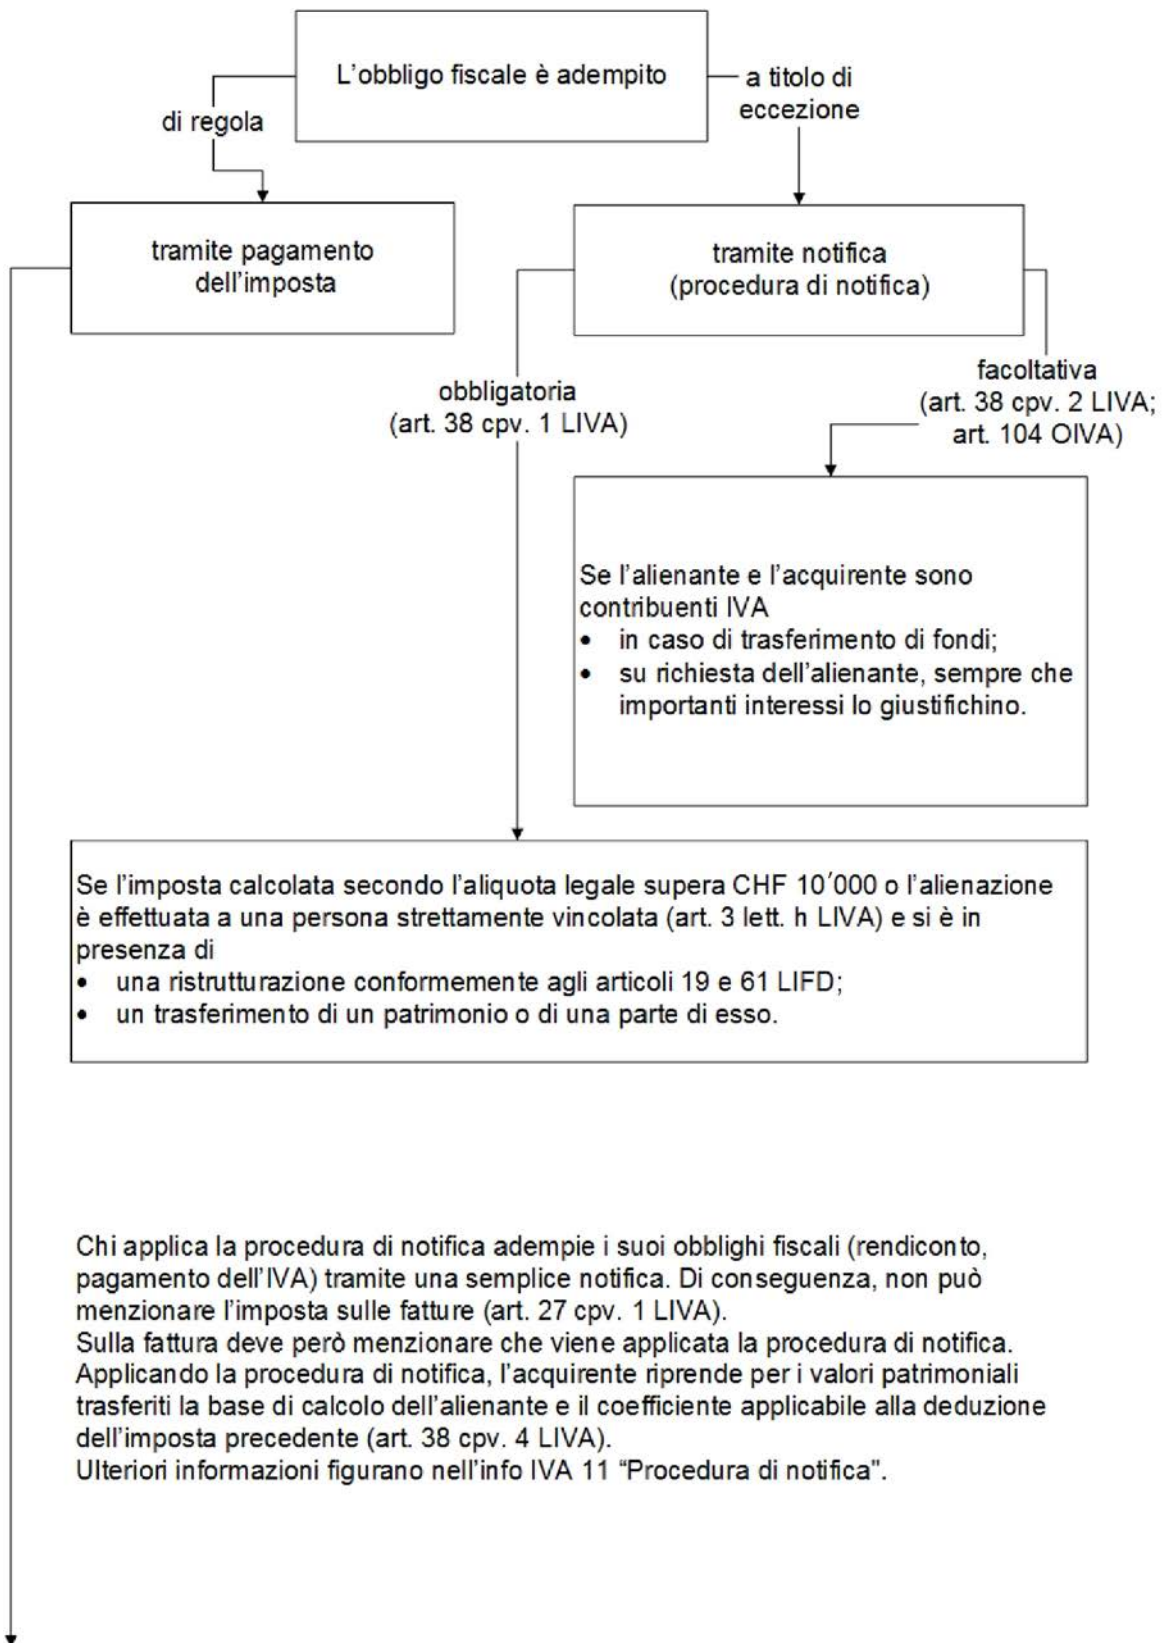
L’obbligo fiscale è adempito

di regola

a titolo di eccezione

tramite pagamento dell’imposta

tramite notifica (procedura di notifica)

obbligatoria (art. 38 cpv. 1 LIVA)

facoltativa (art. 38 cpv. 2 LIVA; art. 104 OIVA)

Se l’alienante e l’acquirente sono contribuenti IVA
• in caso di trasferimento di fondi;
• su richiesta dell’alienante, sempre che importanti interessi lo giustifichino.

Se l’imposta calcolata secondo l’aliquota legale supera CHF 10’000 o l’alienazione è effettuata a una persona strettamente vincolata (art. 3 lett. h LIVA) e si è in presenza di
• una ristrutturazione conformemente agli articoli 19 e 61 LIFD;
• un trasferimento di un patrimonio o di una parte di esso.

Chi applica la procedura di notifica adempie i suoi obblighi fiscali (rendiconto, pagamento dell’IVA) tramite una semplice notifica. Di conseguenza, non può menzionare l’imposta sulle fatture (art. 27 cpv. 1 LIVA).
Sulla fattura deve però menzionare che viene applicata la procedura di notifica.
Applicando la procedura di notifica, l’acquirente riprende per i valori patrimoniali trasferiti la base di calcolo dell’alienante e il coefficiente applicabile alla deduzione dell’imposta precedente (art. 38 cpv. 4 LIVA).
Ulteriori informazioni figurano nell’info IVA 11 “Procedura di notifica”.